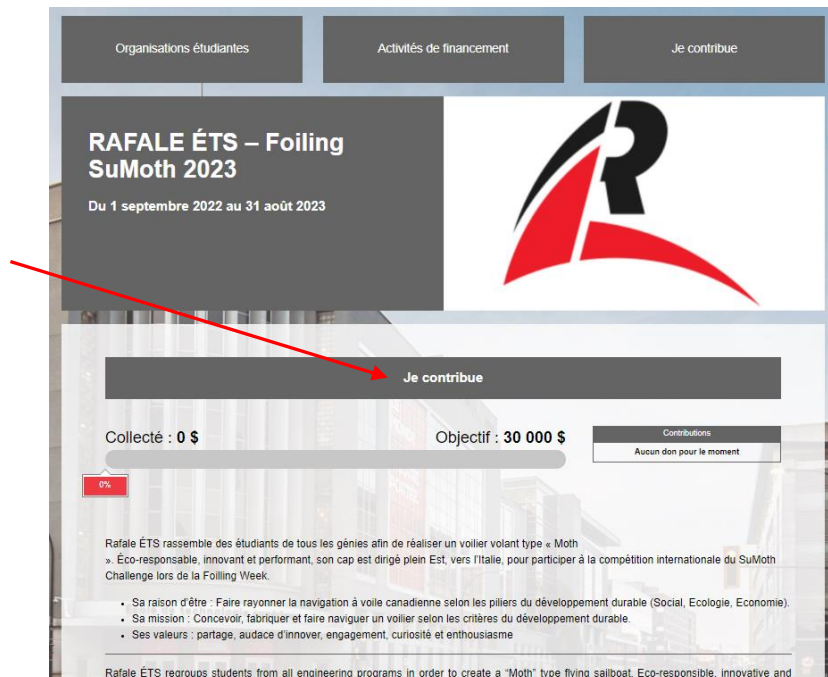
Organisations étudiantes

Activités de financement

Je contribue

RAFALE ÉTS – Foiling SuMoth 2023

Du 1 septembre 2022 au 31 août 2023

Je contribue

Collecté : **0 $**

Objectif : **30 000 $**

0%

Contributions

Aucun don pour le moment

Rafale ÉTS rassemble des étudiants de tous les génies afin de réaliser un voilier volant type « Moth ». Éco-responsable, innovant et performant, son cap est dirigé plein Est, vers l'Italie, pour participer à la compétition internationale du SuMoth Challenge lors de la Foiling Week.

- Sa raison d'être : Faire rayonner la navigation à voile canadienne selon les piliers du développement durable (Social, Ecologie, Economie).
- Sa mission : Concevoir, fabriquer et faire naviguer un voilier selon les critères du développement durable.
- Ses valeurs : partage, audace d'innover, engagement, curiosité et enthousiasme

Rafale ÉTS regroups students from all engineering programs in order to create a "Moth" type flying sailboat. Eco-responsible, innovative and